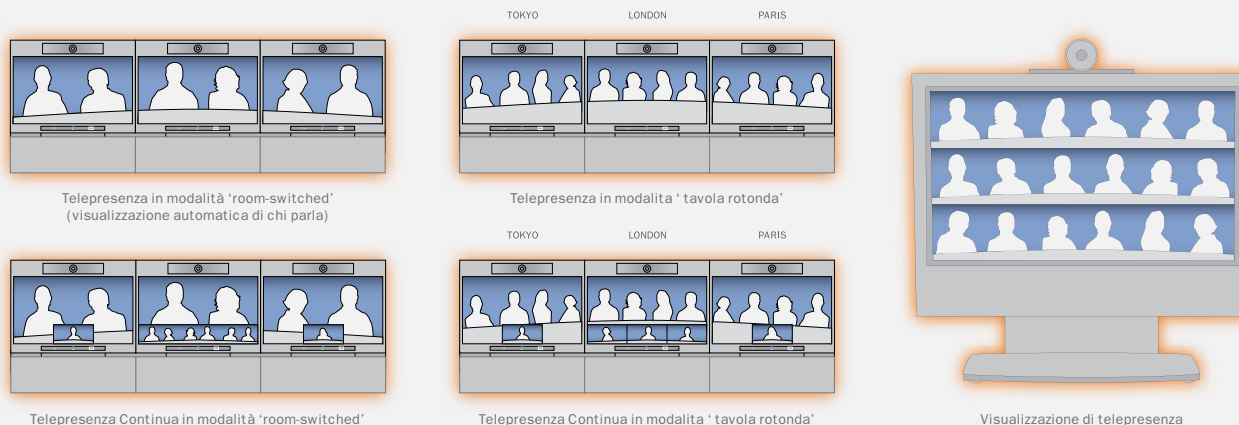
TOKYO LONDON PARIS

Telepresenza in modalità 'room-switched' (visualizzazione automatica di chi parla)

Telepresenza in modalita ' tavola rotonda'

TOKYO LONDON PARIS

Telepresenza Continua in modalità 'room-switched'

Telepresenza Continua in modalita ' tavola rotonda'

Visualizzazione di telepresenza